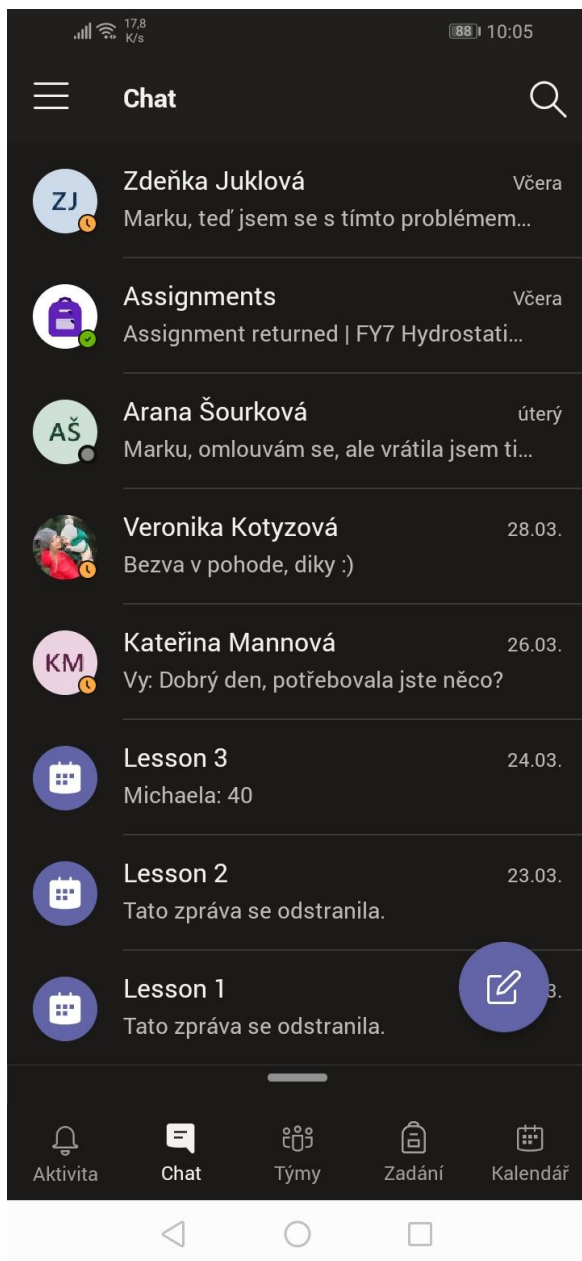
17,8 K/s 88 10:05

Chat

ZJ Zdeňka Juklová Včera
Marku, teď jsem se s tímto problémem...

Assignments Včera
Assignment returned | FY7 Hydrostati...

AŠ Arana Šourková úterý
Marku, omlouvám se, ale vrátila jsem ti...

Veronika Kotyzová 28.03.
Bezva v pohode, diky :)

KM Kateřina Mannová 26.03.
Vy: Dobrý den, potřebovala jste něco?

Lesson 3 24.03.
Michaela: 40

Lesson 2 23.03.
Tato zpráva se odstranila.

Lesson 1 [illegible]3.
Tato zpráva se odstranila.

Aktivita Chat Týmy Zadání Kalendář